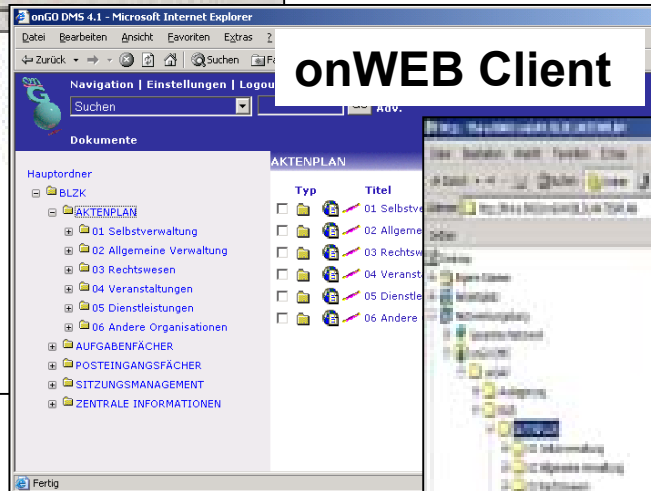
onGO DMS 4.1 - Microsoft Internet Explorer

Datei Bearbeiten Ansicht Favoriten Extras

Zurück Suchen Fa

onWEB Client

Navigation | Einstellungen | Logou

Suchen

Go Adv.

Dokumente

Hauptordner

BLZK

AKTENPLAN

01 Selbstverwaltung

02 Allgemeine Verwaltung

03 Rechtswesen

04 Veranstaltungen

05 Dienstleistungen

06 Andere Organisationen

AUFGABENFÄCHER

POSTEINGANGSFÄCHER

SITZUNGSMANAGEMENT

ZENTRALE INFORMATIONEN

AKTENPLAN

| Typ | Titel |
|---|---|
| | 01 Selbstve |
| | 02 Allgeme |
| | 03 Rechtsw |
| | 04 Veranst |
| | 05 Dienstle |
| | 06 Andere |

Fertig

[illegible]